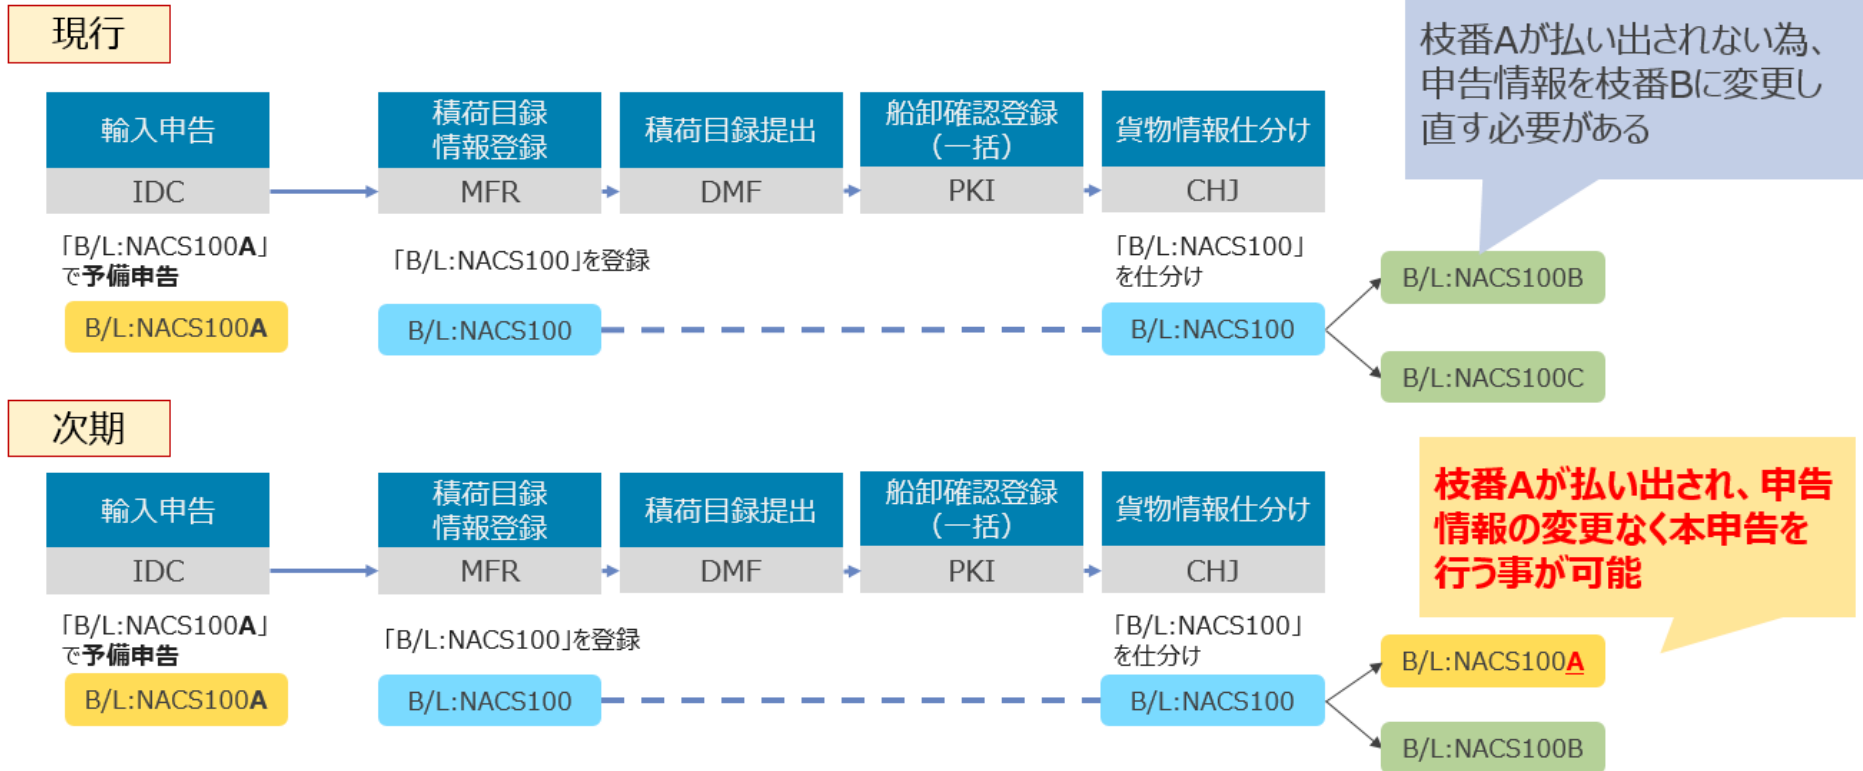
現行

輸入申告
IDC

積荷目録情報登録
MFR

積荷目録提出
DMF

船卸確認登録（一括）
PKI

貨物情報仕分け
CHJ

枝番Aが払い出されない為、申告情報を枝番Bに変更し直す必要がある

「B/L:NACS100A」で予備申告

B/L:NACS100A

「B/L:NACS100」を登録

B/L:NACS100

「B/L:NACS100」を仕分け

B/L:NACS100

B/L:NACS100B

B/L:NACS100C

次期

輸入申告
IDC

積荷目録情報登録
MFR

積荷目録提出
DMF

船卸確認登録（一括）
PKI

貨物情報仕分け
CHJ

枝番Aが払い出され、申告情報の変更なく本申告を行う事が可能

「B/L:NACS100A」で予備申告

B/L:NACS100A

「B/L:NACS100」を登録

B/L:NACS100

「B/L:NACS100」を仕分け

B/L:NACS100

B/L:NACS100A

B/L:NACS100B